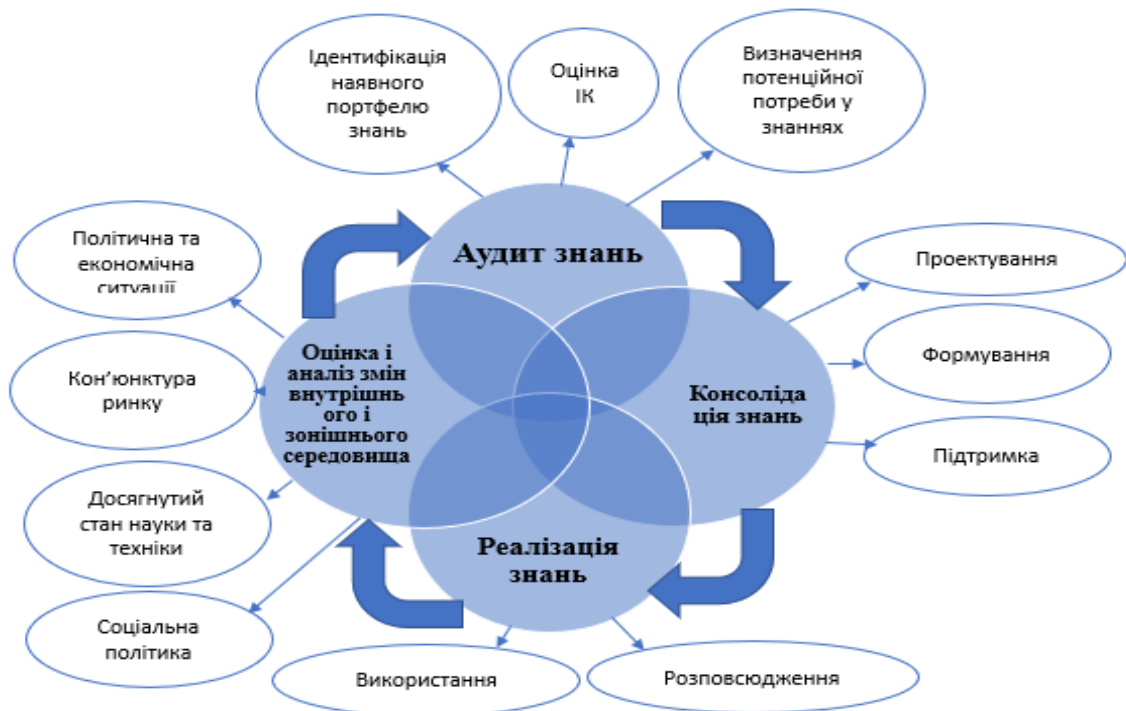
Ідентифікація наявного портфелю знань

Оцінка ІК

Визначення потенційної потреби у знаннях

Аудит знань

Політична та економічна ситуації

Проектування

Формування

Підтримка

Оцінка і аналіз змін внутрішнього і зонішнього середовища

Кон'юнктура ринку

Консолідація знань

Досягнутий стан науки та техніки

Реалізація знань

Соціальна політика

Використання

Розповсюдження